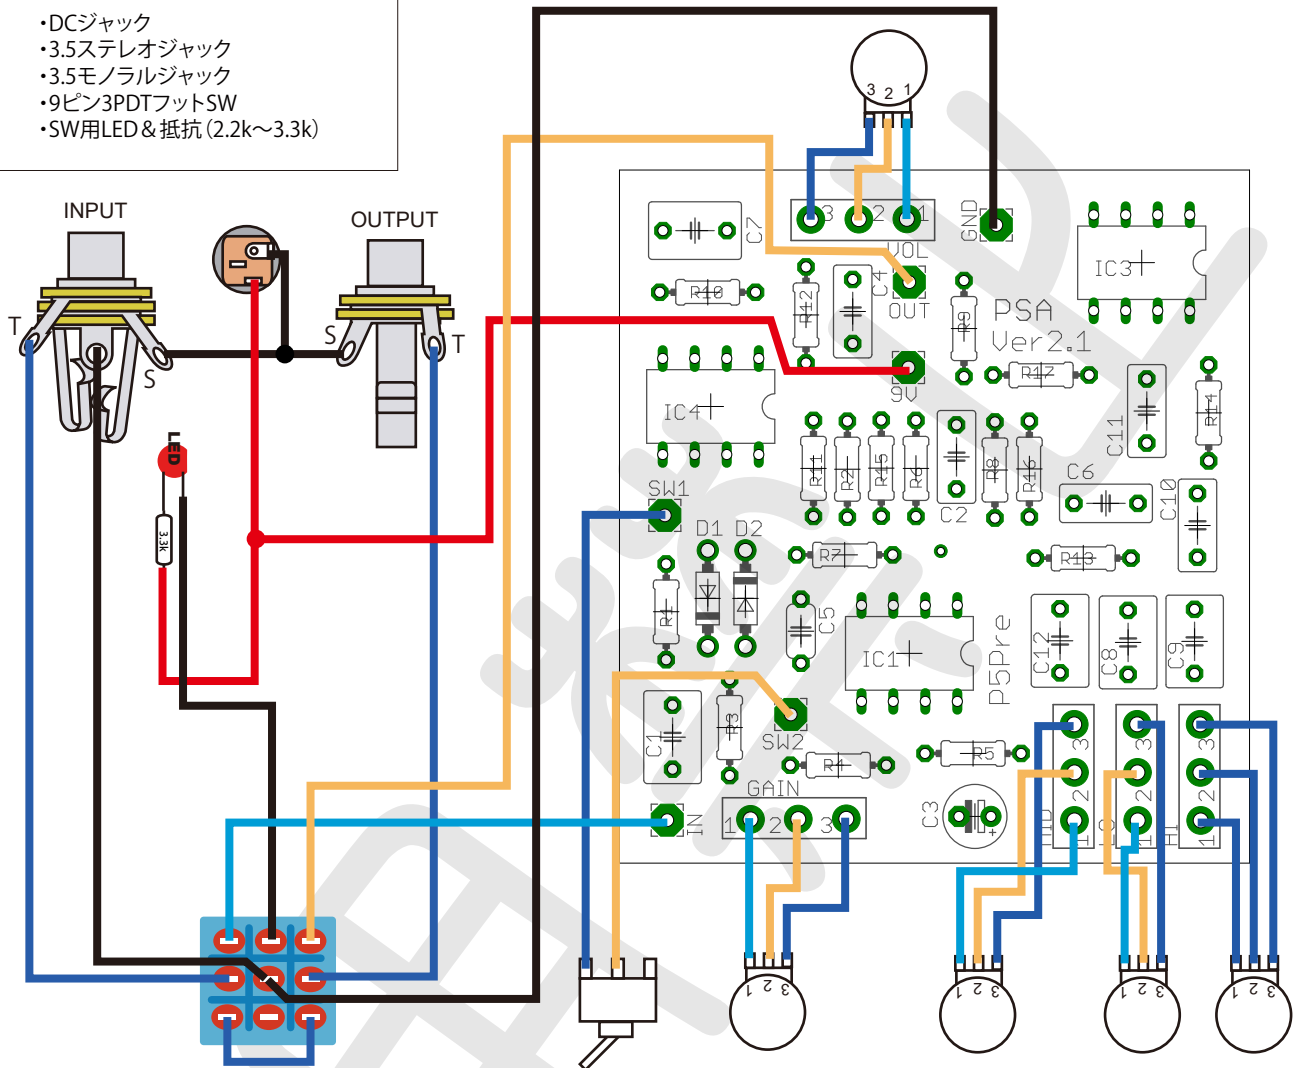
・DCジャック
・3.5ステレオジャック
・3.5モノラルジャック
・9ピン3PDTフットSW
・SW用LED＆抵抗（2.2k〜3.3k）

INPUT
OUTPUT
T
S
S
T
LED
3.3k

3 2 1
3 2 1
VOL
GND
C7
R10
R12
C4
OUT
R9
PSA
Ver2.1
IC3
9V
R17
IC4
C11
R14
R11
R2
R15
R6
R8
R16
C6
C10
C2
SW1
D1 D2
R7
R13
R1
C5
IC1
P5Pre
C12
C8
C9
C1
R3
SW2
R4
R5
C3
GAIN
IN
1 2 3
3 2 1
3 2 1
3 2 1
MID
LO
HI
1 2 3
1 2 3
1 2 3
1 2 3